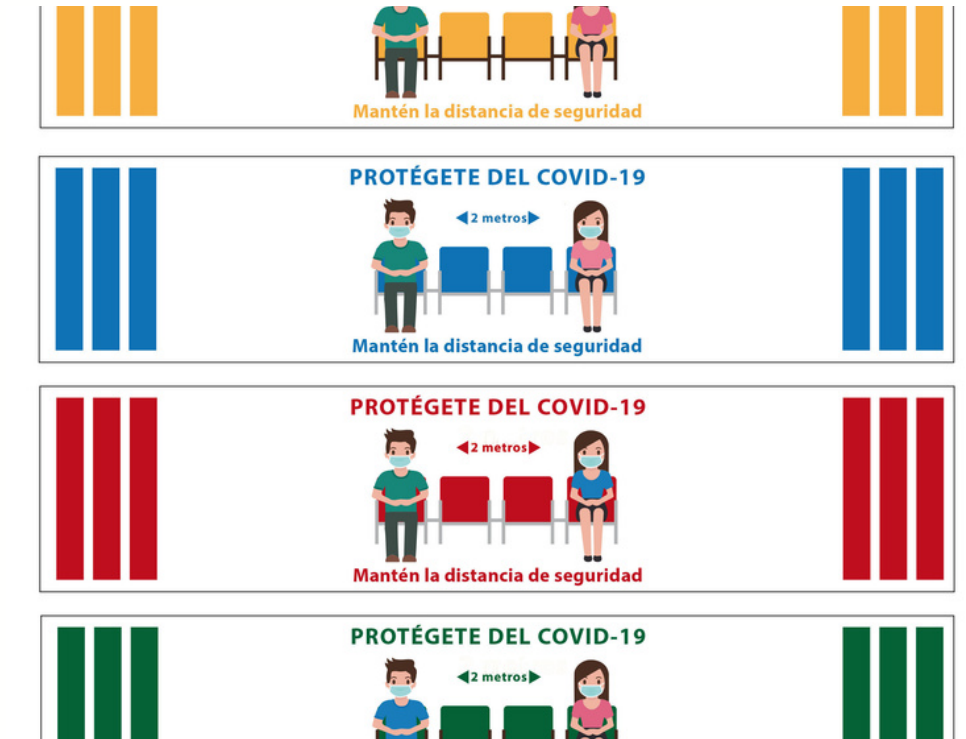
Mantén la distancia de seguridad

PROTÉGETE DEL COVID-19

2 metros

Mantén la distancia de seguridad

PROTÉGETE DEL COVID-19

2 metros

Mantén la distancia de seguridad

PROTÉGETE DEL COVID-19

2 metros